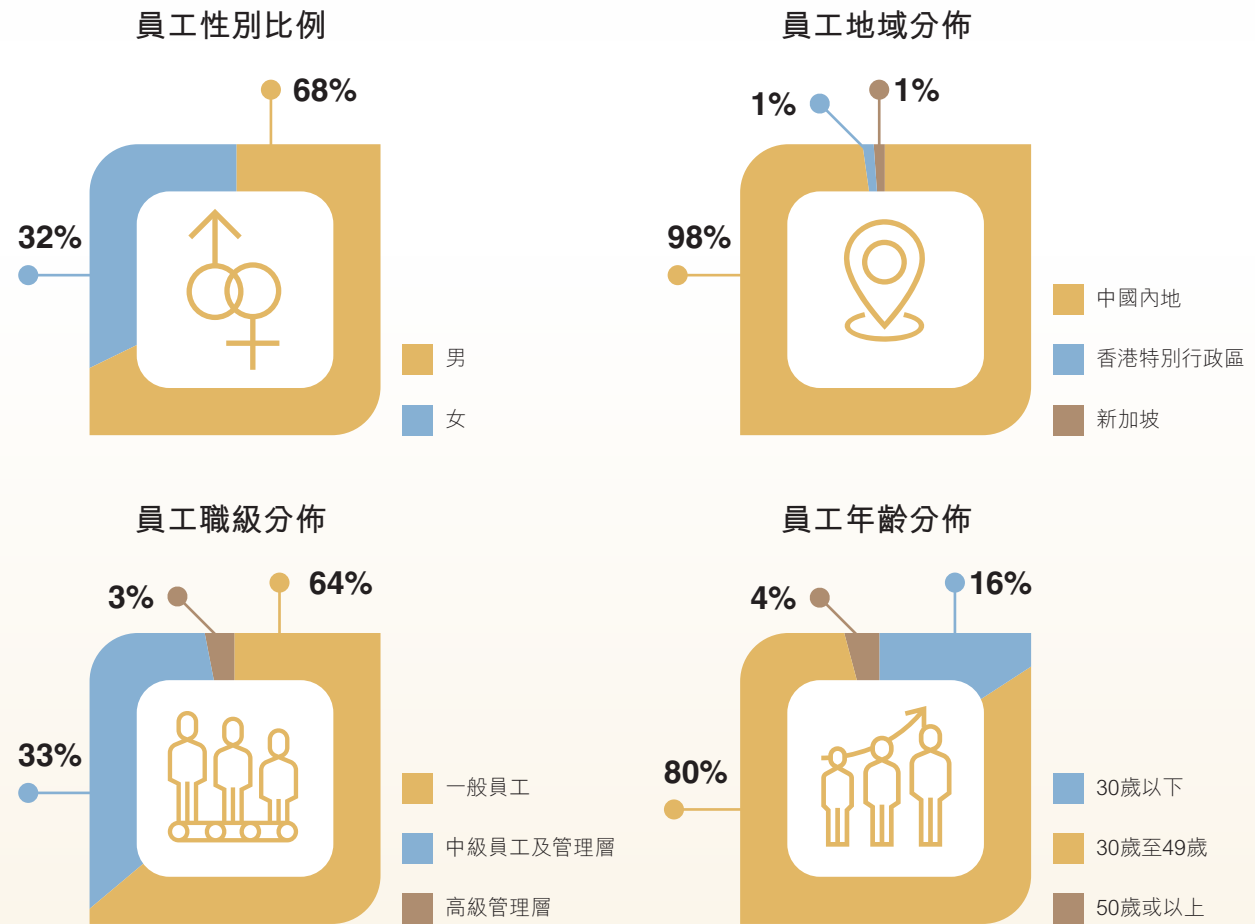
員工性別比例

68%

32%

男

女

員工地域分佈

1%

1%

98%

中國內地

香港特別行政區

新加坡

員工職級分佈

3%

64%

33%

一般員工

中級員工及管理層

高級管理層

員工年齡分佈

4%

16%

80%

30歲以下

30歲至49歲

50歲或以上